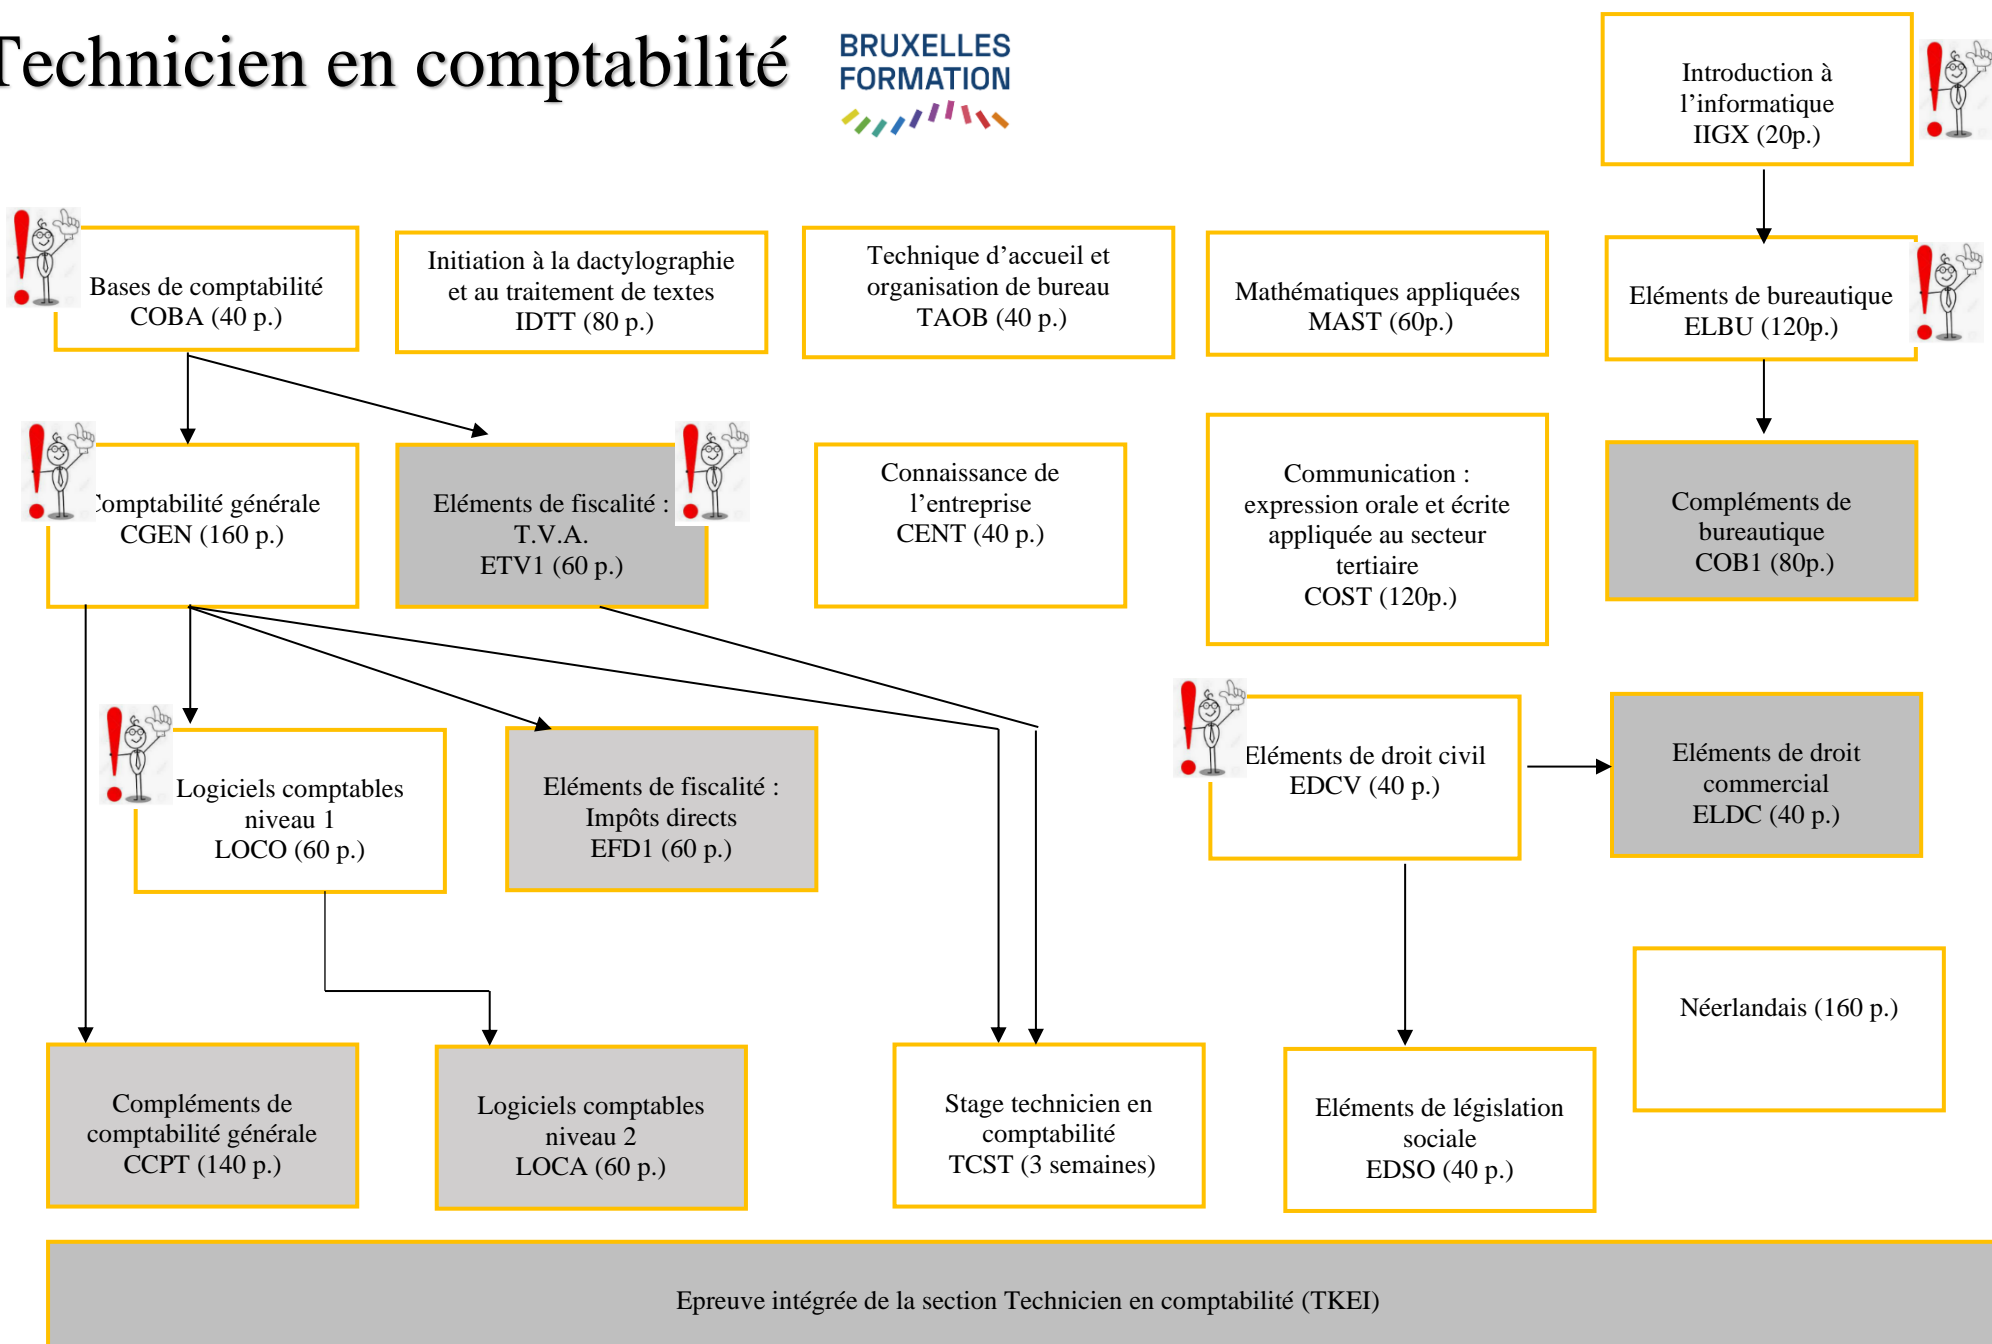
Technicien en comptabilité

BRUXELLES FORMATION

Introduction à l'informatique IIGX (20p.)

Bases de comptabilité COBA (40 p.)

Initiation à la dactylographie et au traitement de textes IDTT (80 p.)

Technique d'accueil et organisation de bureau TAOB (40 p.)

Mathématiques appliquées MAST (60p.)

Eléments de bureautique ELBU (120p.)

Comptabilité générale CGEN (160 p.)

Eléments de fiscalité : T.V.A. ETV1 (60 p.)

Connaissance de l'entreprise CENT (40 p.)

Communication : expression orale et écrite appliquée au secteur tertiaire COST (120p.)

Compléments de bureautique COB1 (80p.)

Logiciels comptables niveau 1 LOCO (60 p.)

Eléments de fiscalité : Impôts directs EFD1 (60 p.)

Eléments de droit civil EDCV (40 p.)

Eléments de droit commercial ELDC (40 p.)

Néerlandais (160 p.)

Compléments de comptabilité générale CCPT (140 p.)

Logiciels comptables niveau 2 LOCA (60 p.)

Stage technicien en comptabilité TCST (3 semaines)

Eléments de législation sociale EDSO (40 p.)

Epreuve intégrée de la section Technicien en comptabilité (TKEI)